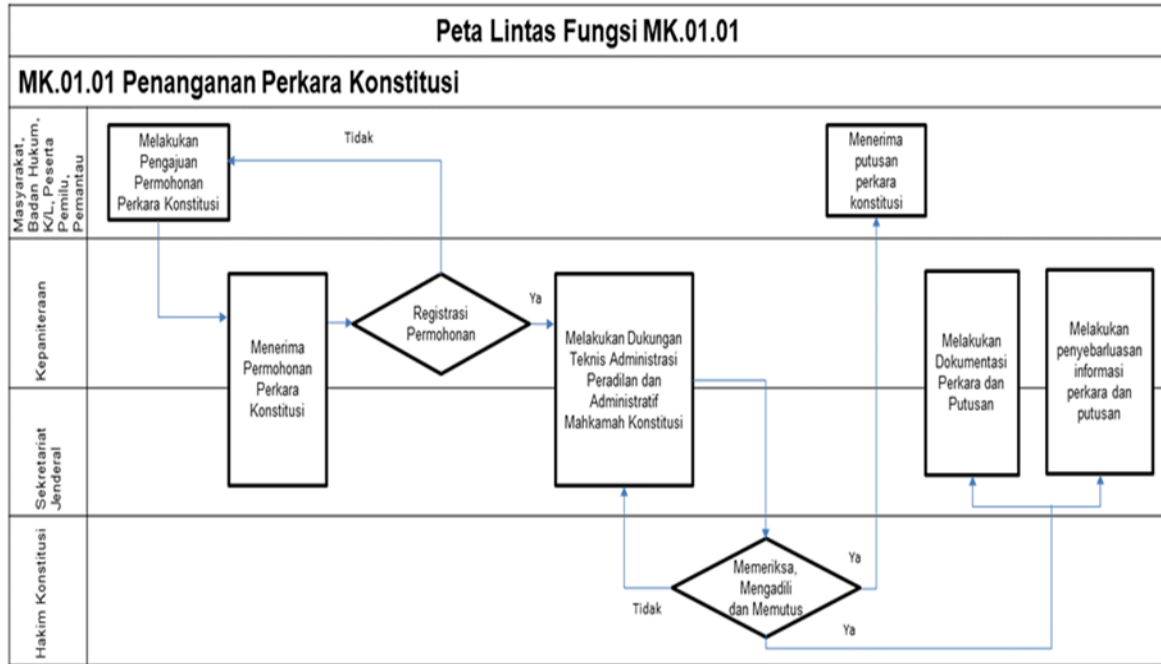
Peta Lintas Fungsi MK.01.01

MK.01.01 Penanganan Perkara Konstitusi

Masyarakat, Badan Hukum, K/L, Peserta Pemilu, Pemantau

Kepaniteraan

Sekretariat Jenderal

Hakim Konstitusi

Melakukan Pengajuan Permohonan Perkara Konstitusi

Tidak

Menerima putusan perkara konstitusi

Menerima Permohonan Perkara Konstitusi

Registrasi Permohonan

Ya

Melakukan Dukungan Teknis Administrasi Peradilan dan Administratif Mahkamah Konstitusi

Melakukan Dokumentasi Perkara dan Putusan

Melakukan penyebarluasan informasi perkara dan putusan

Memeriksa, Mengadili dan Memutus

Ya

Tidak

Ya